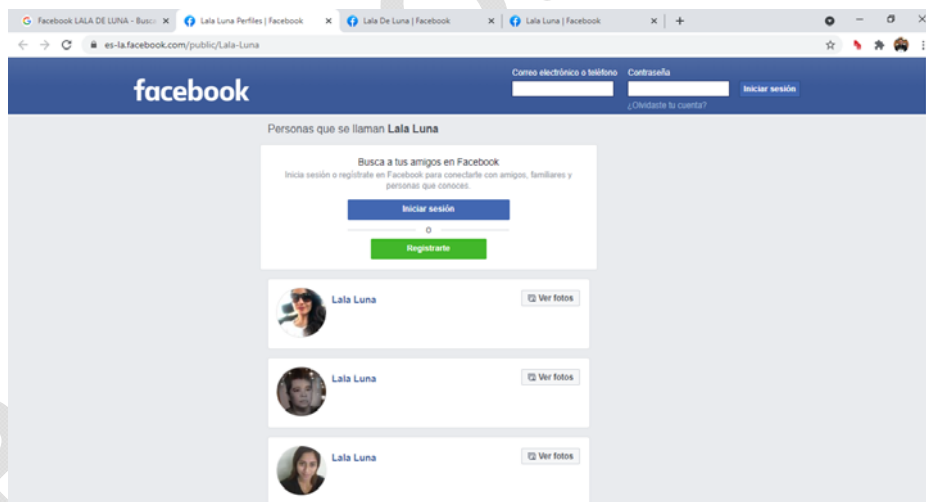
Facebook LALA DE LUNA - Busca ×
Lala Luna Perfiles | Facebook ×
Lala De Luna | Facebook ×
Lala Luna | Facebook ×
+

es-la.facebook.com/public/Lala-Luna

facebook

Correo electrónico o teléfono
Contraseña
Iniciar sesión
¿Olvidaste tu cuenta?

Personas que se llaman Lala Luna

Busca a tus amigos en Facebook

Inicia sesión o regístrate en Facebook para conectarte con amigos, familiares y personas que conoces.

Iniciar sesión

o

Registrarte

Lala Luna
Ver fotos

Lala Luna
Ver fotos

Lala Luna
Ver fotos